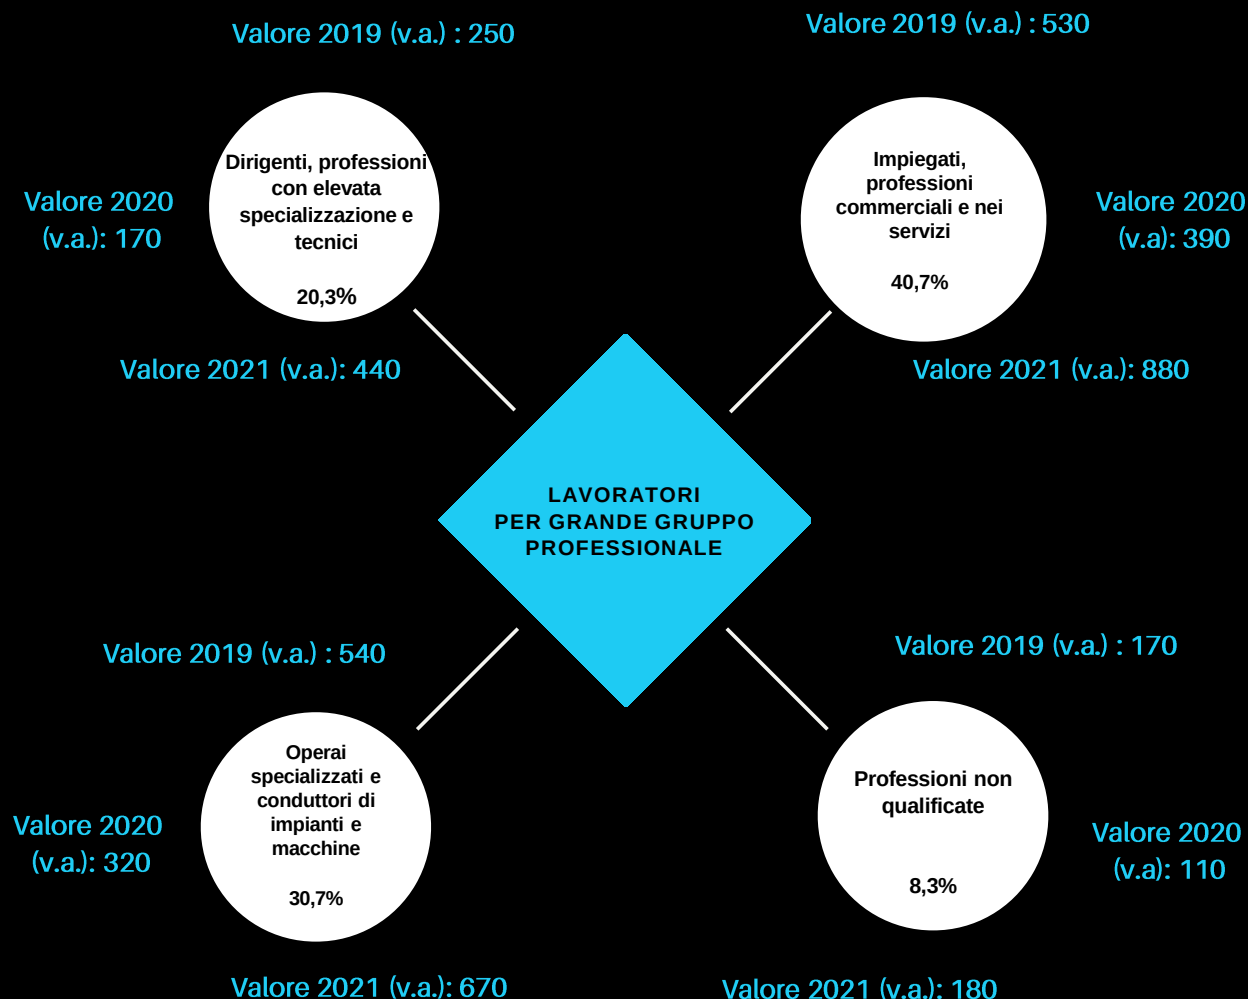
Valore 2019 (v.a.) : 250

Valore 2020 (v.a.): 170

Dirigenti, professioni con elevata specializzazione e tecnici

20,3%

Valore 2021 (v.a.): 440

Valore 2019 (v.a.) : 530

Impiegati, professioni commerciali e nei servizi

40,7%

Valore 2020 (v.a): 390

Valore 2021 (v.a.): 880

LAVORATORI PER GRANDE GRUPPO PROFESSIONALE

Valore 2019 (v.a.) : 540

Valore 2020 (v.a.): 320

Operai specializzati e conduttori di impianti e macchine

30,7%

Valore 2021 (v.a.): 670

Valore 2019 (v.a.) : 170

Professioni non qualificate

8,3%

Valore 2020 (v.a): 110

Valore 2021 (v.a.): 180